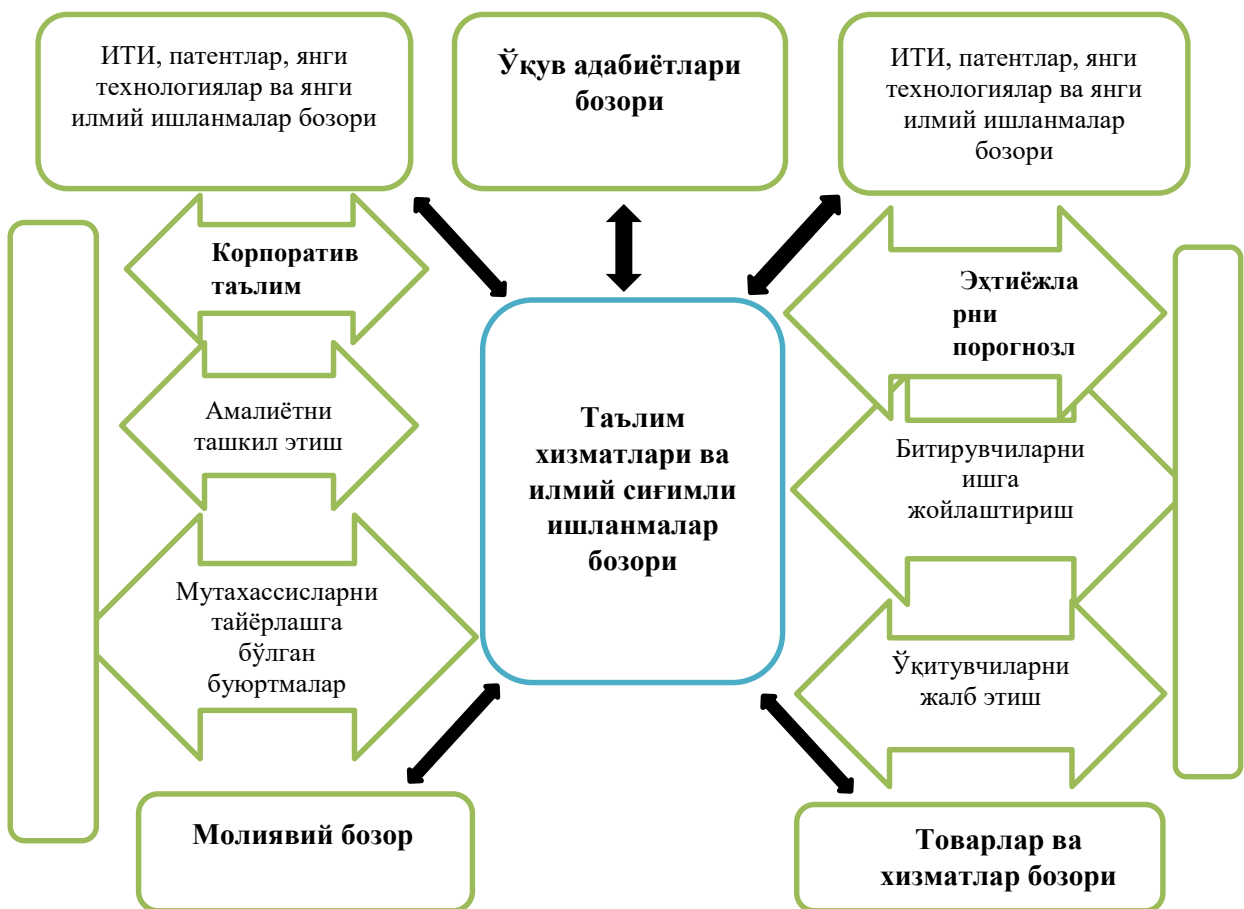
ИТИ, патентлар, янги технологиялар ва янги илмий ишланмалар бозори

Ўқув адабиётлари бозори

ИТИ, патентлар, янги технологиялар ва янги илмий ишланмалар бозори

Корпоратив таълим

Амалиётни ташкил этиш

Мутахассисларни тайёрлашга бўлган буюртмалар

Таълим хизматлари ва илмий сиғимли ишланмалар бозори

Эҳтиёжла рни порогнозл

Битирувчиларни ишга жойлаштириш

Ўқитувчиларни жалб этиш

Молиявий бозор

Товарлар ва хизматлар бозори